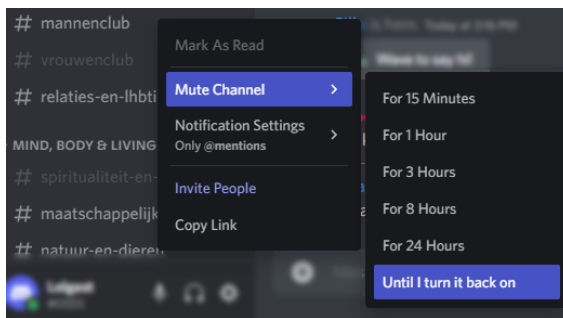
# mannenclub
# vrouwenclub
# relaties-en-lhbti
MIND, BODY & LIVING
# spiritualiteit-en-
# maatschappelijk
# natuur-en-dieren

Mark As Read
Mute Channel >
Notification Settings >
Only @mentions
Invite People
Copy Link

For 15 Minutes
For 1 Hour
For 3 Hours
For 8 Hours
For 24 Hours
Until I turn it back on

Wave to say hi!